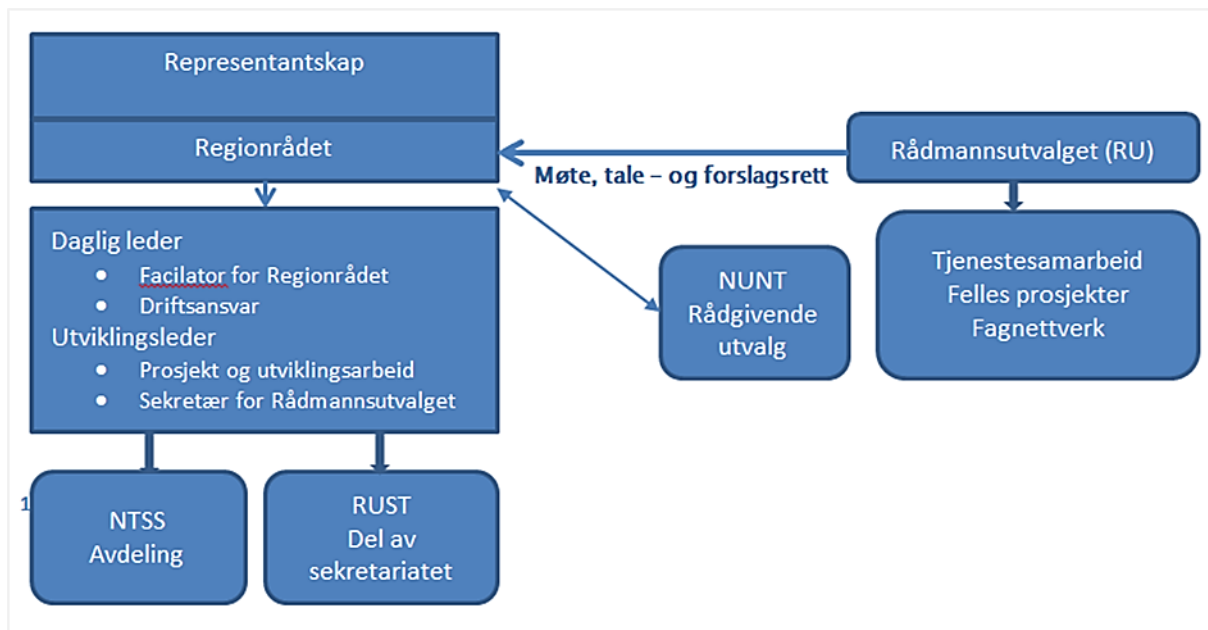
Representantskap

Regionrådet

Møte, tale – og forslagsrett

Rådmannsutvalget (RU)

Daglig leder
- Facilator for Regionrådet
- Driftsansvar

Utviklingsleder
- Prosjekt og utviklingsarbeid
- Sekretær for Rådmannsutvalget

NUNT
Rådgivende utvalg

Tjenestesamarbeid
Felles prosjekter
Fagnettverk

1

NTSS
Avdeling

RUST
Del av sekretariatet